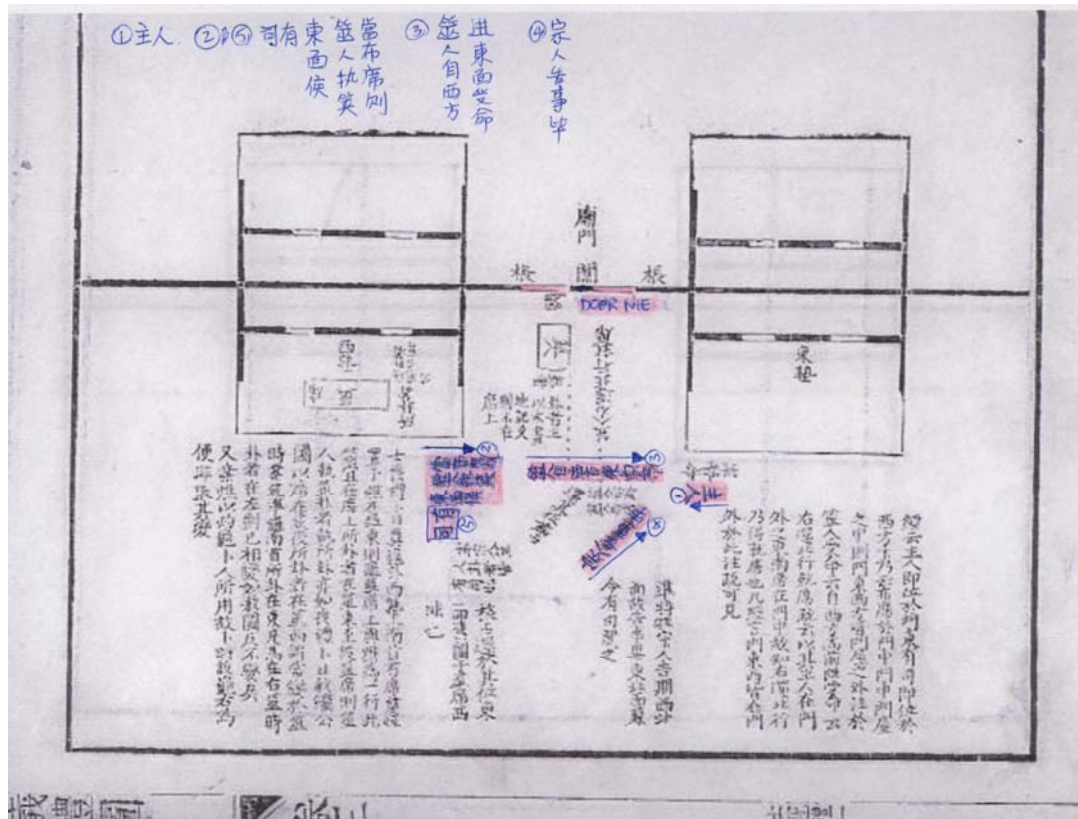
①主人. ②&⑤ 司有 東面俟 筮人執筴 當布席則 ③ 筮人自西方 出東面受命 ④ 宗人告事畢

廟門
閾
DOOR NIE

西塾

東塾

主人

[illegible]

則云主人即位於門東有司即位於西方乃宰布席於門中闑西闑外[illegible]

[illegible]

今有司爲之

筮人執筴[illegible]

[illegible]

便爲張本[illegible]

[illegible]